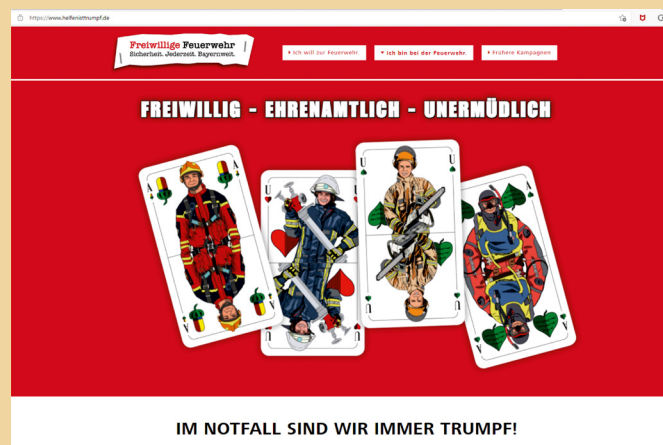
https://www.helfenisttrumpf.de

Freiwillige Feuerwehr
Sicherheit. Jederzeit. Bayernweit.

Ich will zur Feuerwehr.
Ich bin bei der Feuerwehr.
Frühere Kampagnen

FREIWILLIG - EHRENAMTLICH - UNERMÜDLICH

A
A
U
U
A
A

IM NOTFALL SIND WIR IMMER TRUMPF!